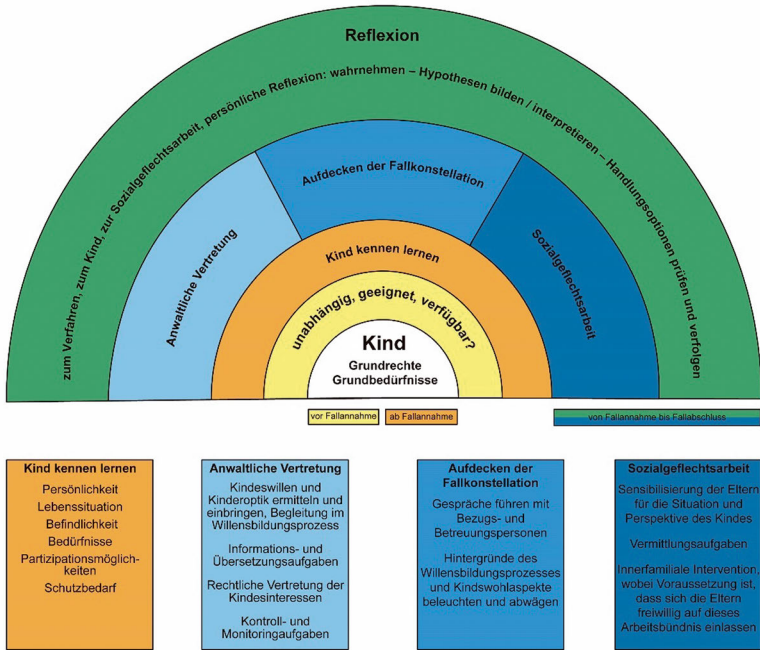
Reflexion

zum Verfahren, zum Kind, zur Sozialgeflechtsarbeit, persönliche Reflexion: wahrnehmen – Hypothesen bilden / interpretieren – Handlungsoptionen prüfen und verfolgen

Anwaltliche Vertretung

Aufdecken der Fallkonstellation

Sozialgeflechtsarbeit

Kind kennen lernen

unabhängig, geeignet, verfügbar?

Kind
Grundrechte
Grundbedürfnisse

vor Fallannahme

ab Fallannahme

von Fallannahme bis Fallabschluss

Kind kennen lernen
Persönlichkeit
Lebenssituation
Befindlichkeit
Bedürfnisse
Partizipationsmöglichkeiten
Schutzbedarf

Anwaltliche Vertretung
Kindeswillen und Kinderoptik ermitteln und einbringen, Begleitung im Willensbildungsprozess
Informations- und Übersetzungsaufgaben
Rechtliche Vertretung der Kindesinteressen
Kontroll- und Monitoringaufgaben

Aufdecken der Fallkonstellation
Gespräche führen mit Bezugs- und Betreuungspersonen
Hintergründe des Willensbildungsprozesses und Kindswohlaspekte beleuchten und abwägen

Sozialgeflechtsarbeit
Sensibilisierung der Eltern für die Situation und Perspektive des Kindes
Vermittlungsaufgaben
Innerfamiliale Intervention, wobei Voraussetzung ist, dass sich die Eltern freiwillig auf dieses Arbeitsbündnis einlassen